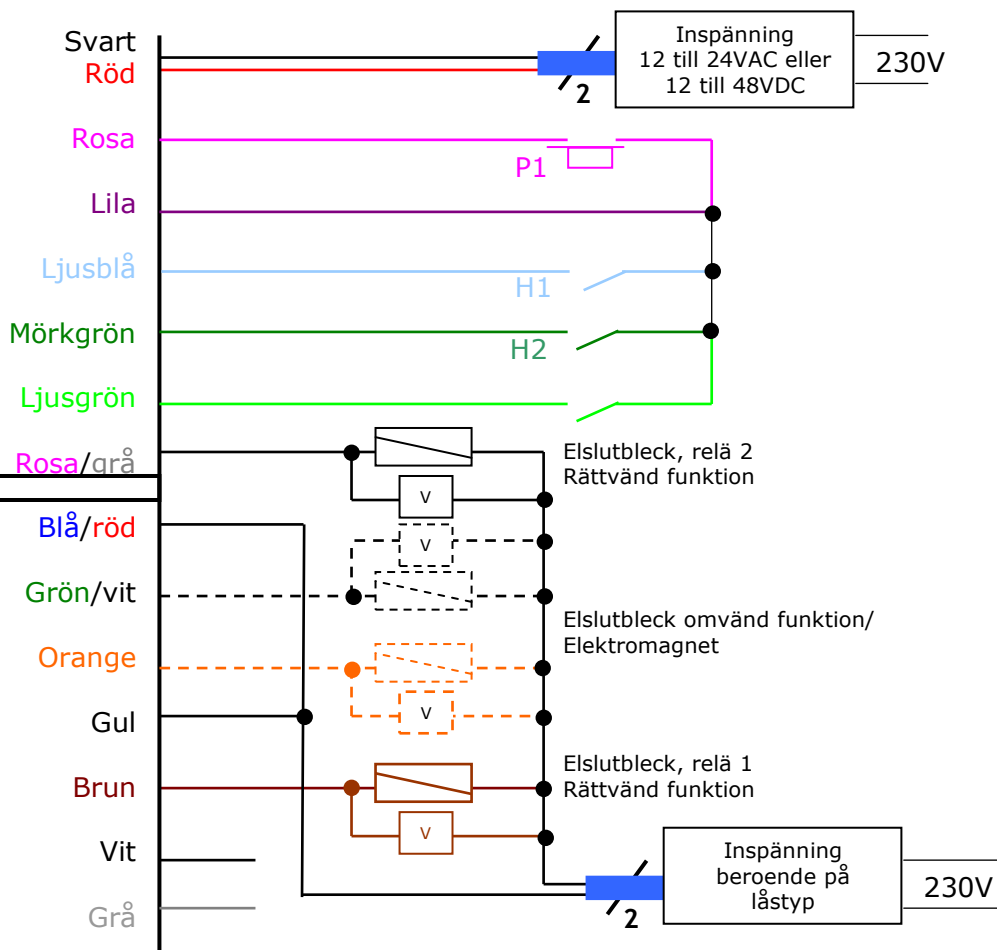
Svart
Röd

2

Inspänning
12 till 24VAC eller
12 till 48VDC

230V

Rosa
P1
Lila
Ljusblå
H1
Mörkgrön
H2
Ljusgrön

Rosa/grå
Elslutbleck, relä 2
Rättvänd funktion
V

Blå/röd
V
Grön/vit
Elslutbleck omvänd funktion/
Elektromagnet
Orange
V
Gul

Brun
Elslutbleck, relä 1
Rättvänd funktion
V
Vit
Grå

2

Inspänning
beroende på
låstyp

230V